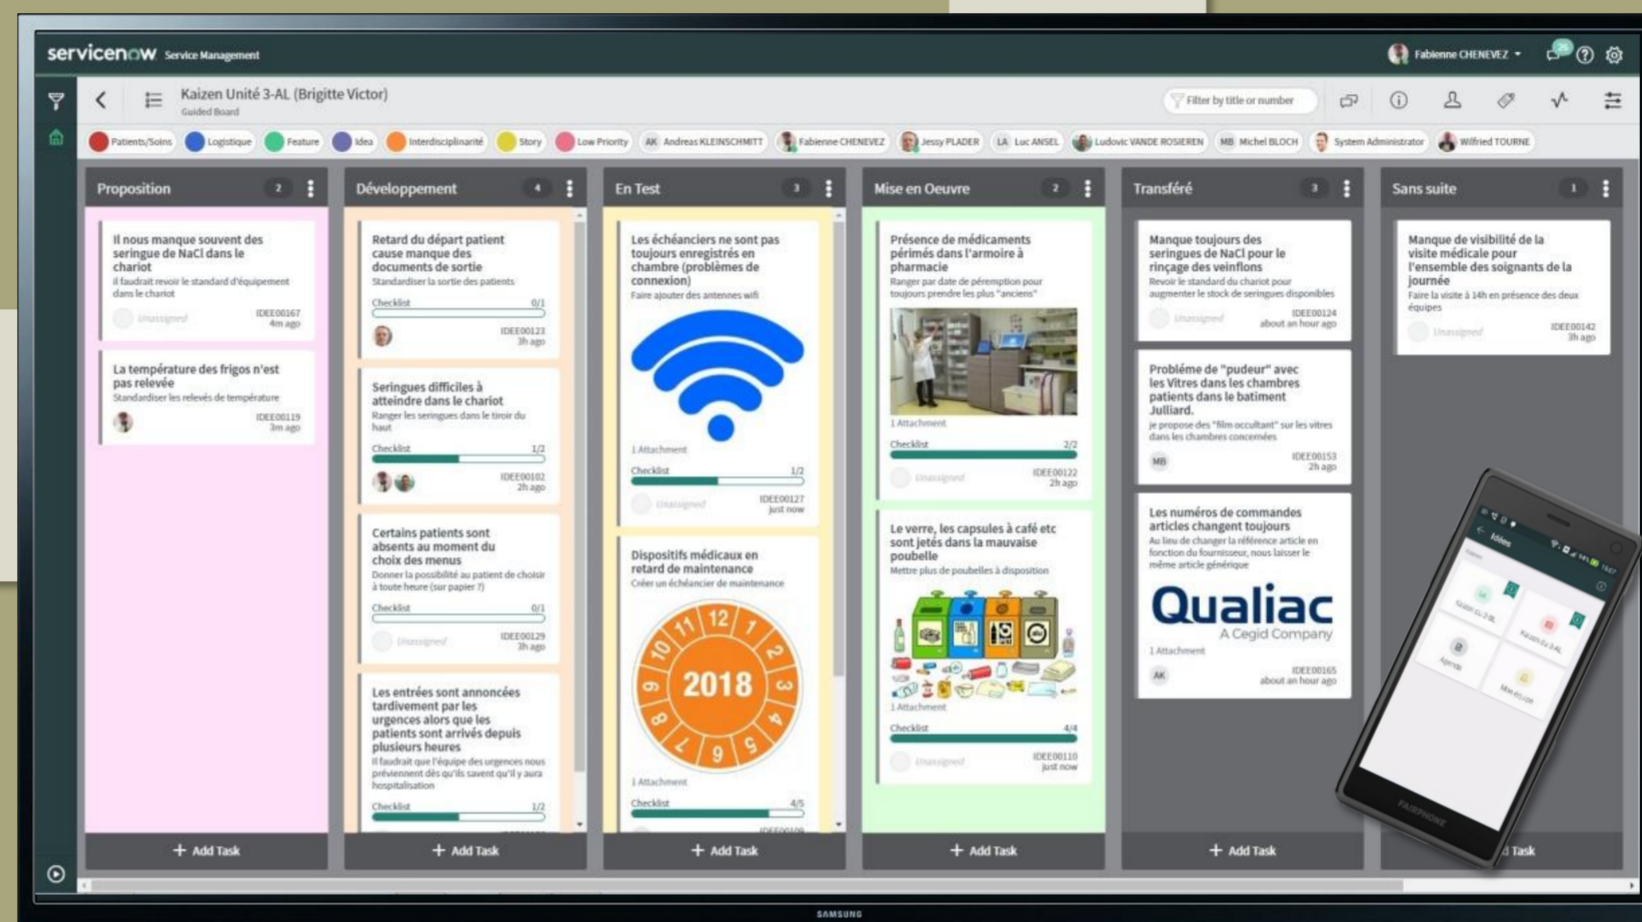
servicenow Service Management

Fabienne CHENEVEZ

Kaizen Unité 3-AL (Brigitte Victor)
Guided Board

Filter by title or number

Patients/Soins Logistique Feature Idea Interdisciplinarité Story Low Priority AK Andreas KLEINSCHMITT Fabienne CHENEVEZ Jessy PLADER LA Luc ANSEL Ludovic VANDE ROSIEREN MB Michel BLOCH System Administrator Wilfried TOURNE

Proposition 2

Il nous manque souvent des seringue de NaCl dans le chariot
Il faudrait revoir le standard d'équipement dans le chariot
Unassigned IDEE00167 4m ago

La température des frigos n'est pas relevée
Standardiser les relevés de température
IDEE00119 3m ago

+ Add Task

Développement 4

Retard du départ patient cause manque des documents de sortie
Standardiser la sortie des patients
Checklist 0/1
IDEE00123 3h ago

Seringues difficiles à atteindre dans le chariot
Ranger les seringues dans le tiroir du haut
Checklist 1/2
IDEE00102 2h ago

Certains patients sont absents au moment du choix des menus
Donner la possibilité au patient de choisir à toute heure (sur papier ?)
Checklist 0/1
Unassigned IDEE00129 3h ago

Les entrées sont annoncées tardivement par les urgences alors que les patients sont arrivés depuis plusieurs heures
Il faudrait que l'équipe des urgences nous préviennent dès qu'ils savent qu'il y aura hospitalisation
Checklist 1/2

+ Add Task

En Test 3

Les échéanciers ne sont pas toujours enregistrés en chambre (problèmes de connexion)
Faire ajouter des antennes wifi
1 Attachment
Checklist 1/2
Unassigned IDEE00127 just now

Dispositifs médicaux en retard de maintenance
Créer un échéancier de maintenance
11 12 1 2 3 4 5 6 7 8 9 10 2018
1 Attachment
Checklist 4/5

+ Add Task

Mise en Oeuvre 2

Présence de médicaments périmés dans l'armoire à pharmacie
Ranger par date de péremption pour toujours prendre les plus "anciens"
1 Attachment
Checklist 2/2
Unassigned IDEE00122 2h ago

Le verre, les capsules à café etc sont jetés dans la mauvaise poubelle
Mettre plus de poubelles à disposition
1 Attachment
Checklist 4/4
Unassigned IDEE00110 just now

+ Add Task

Transféré 3

Manque toujours des seringues de NaCl pour le rinçage des veinflons
Revoir le standard du chariot pour augmenter le stock de seringues disponibles
Unassigned IDEE00124 about an hour ago

Probléme de "pudeur" avec les Vitres dans les chambres patients dans le batiment Julliard.
je propose des "film occultant" sur les vitres dans les chambres concernées
MB IDEE00153 2h ago

Les numéros de commandes articles changent toujours
Au lieu de changer la référence article en fonction du fournisseur, nous laisser le même article générique
Qualiac A Cegid Company
1 Attachment
AK IDEE00165 about an hour ago

+ Add Task

Sans suite 1

Manque de visibilité de la visite médicale pour l'ensemble des soignants de la journée
Faire la visite à 14h en présence des deux équipes
Unassigned IDEE00142 3h ago

Task

Idées

SAMSUNG